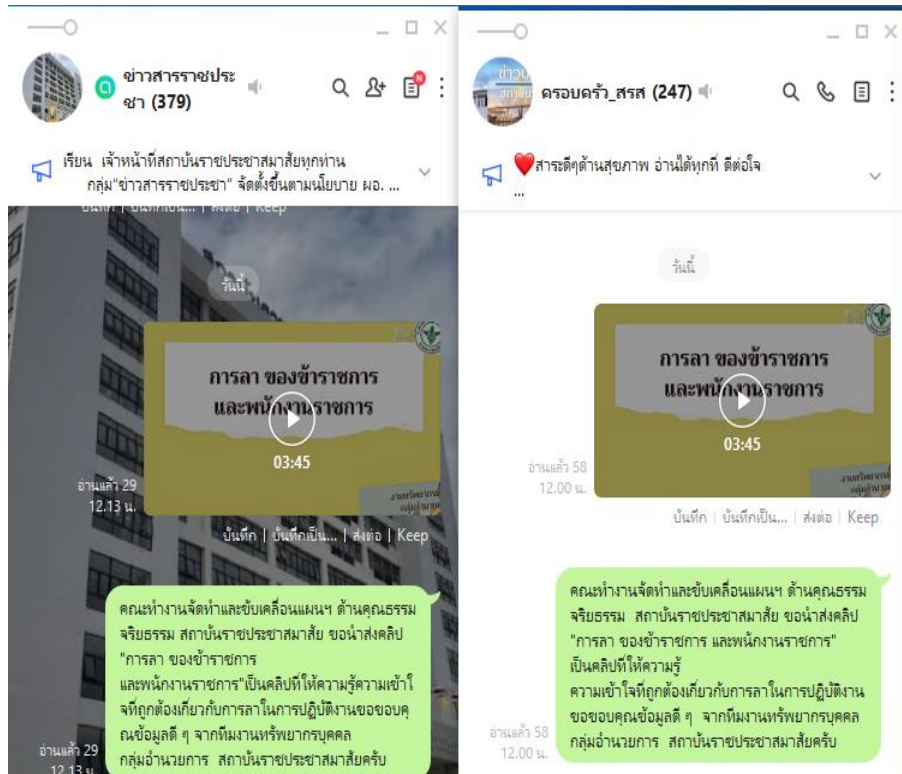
ข่าวสารราชประชา (379)

N

เรียน เจ้าหน้าที่สถาบันราชประชาสมาสัยทุกท่าน กลุ่ม"ข่าวสารราชประชา" จัดตั้งขึ้นตามนโยบาย ผอ. ...

บันทึก | บันทึกเป็น... | ส่งต่อ | Keep

วันนี้

การลา ของข้าราชการ และพนักงานราชการ

03:45

อ่านแล้ว 29
12.13 น.

บันทึก | บันทึกเป็น... | ส่งต่อ | Keep

คณะทำงานจัดทำและขับเคลื่อนแผนฯ ด้านคุณธรรมจริยธรรม สถาบันราชประชาสมาสัย ขอนำส่งคลิป "การลา ของข้าราชการ และพนักงานราชการ"เป็นคลิปที่ให้ความรู้ความเข้าใจที่ถูกต้องเกี่ยวกับการลาในการปฏิบัติงานขอขอบคุณข้อมูลดี ๆ จากทีมงานทรัพยากรบุคคล กลุ่มอำนวยการ สถาบันราชประชาสมาสัยครับ

อ่านแล้ว 29
12.13 น.

ครอบครัว_สรส (247)

♥สาระดีๆด้านสุขภาพ อ่านได้ทุกที่ ดีต่อใจ
...

วันนี้

การลา ของข้าราชการ และพนักงานราชการ

03:45

อ่านแล้ว 58
12.00 น.

บันทึก | บันทึกเป็น... | ส่งต่อ | Keep

คณะทำงานจัดทำและขับเคลื่อนแผนฯ ด้านคุณธรรมจริยธรรม สถาบันราชประชาสมาสัย ขอนำส่งคลิป "การลา ของข้าราชการ และพนักงานราชการ" เป็นคลิปที่ให้ความรู้
ความเข้าใจที่ถูกต้องเกี่ยวกับการลาในการปฏิบัติงาน ขอขอบคุณข้อมูลดี ๆ จากทีมงานทรัพยากรบุคคล กลุ่มอำนวยการ สถาบันราชประชาสมาสัยครับ

อ่านแล้ว 58
12.00 น.